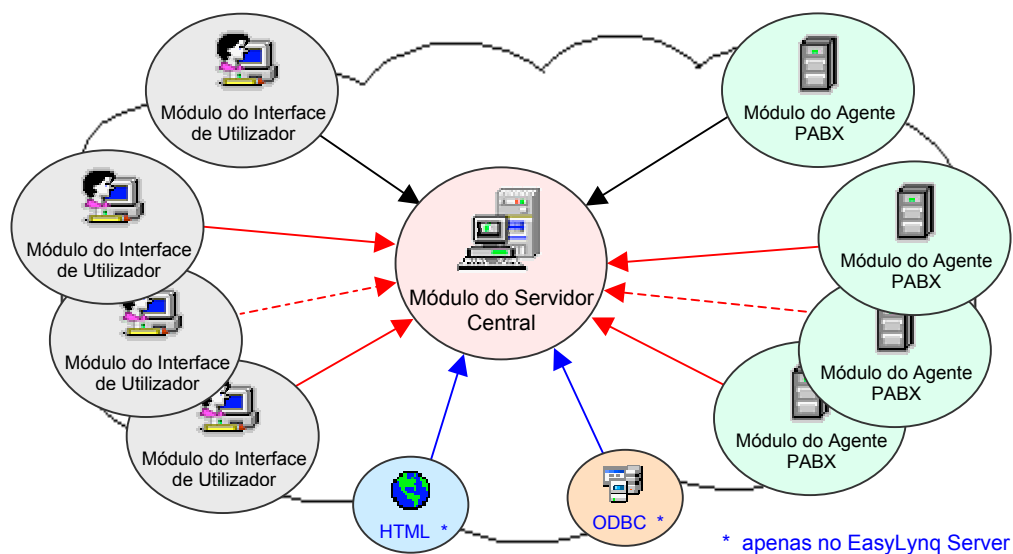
Módulo do Interface de Utilizador

Módulo do Agente PABX

Módulo do Interface de Utilizador

Módulo do Servidor Central

Módulo do Agente PABX

Módulo do Interface de Utilizador

Módulo do Agente PABX

Módulo do Interface de Utilizador

Módulo do Agente PABX

HTML *

ODBC *

* apenas no EasyLynq Server